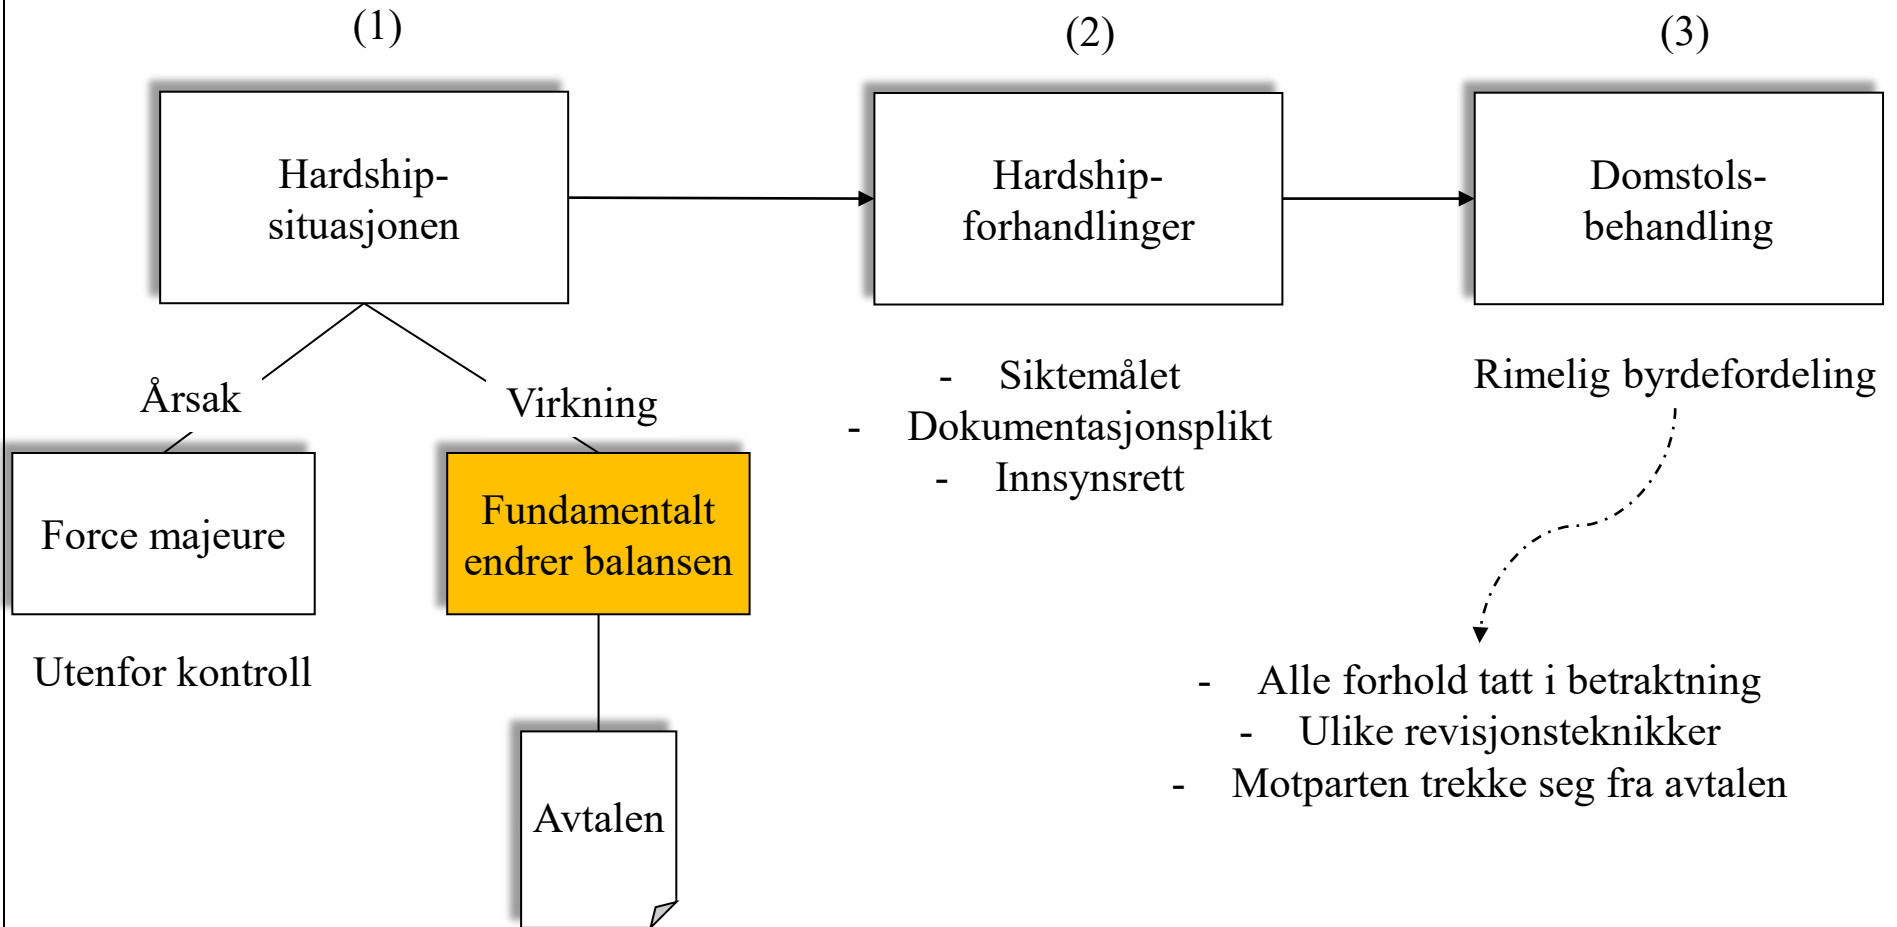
(1)

Hardship-situasjonen

Årsak

Virkning

Force majeure

Utenfor kontroll

Fundamentalt endrer balansen

Avtalen

(2)

Hardship-forhandlinger

- Siktemålet
- Dokumentasjonsplikt
- Innsynsrett

(3)

Domstols-behandling

Rimelig byrdefordeling

- Alle forhold tatt i betraktning
- Ulike revisjonsteknikker
- Motparten trekke seg fra avtalen